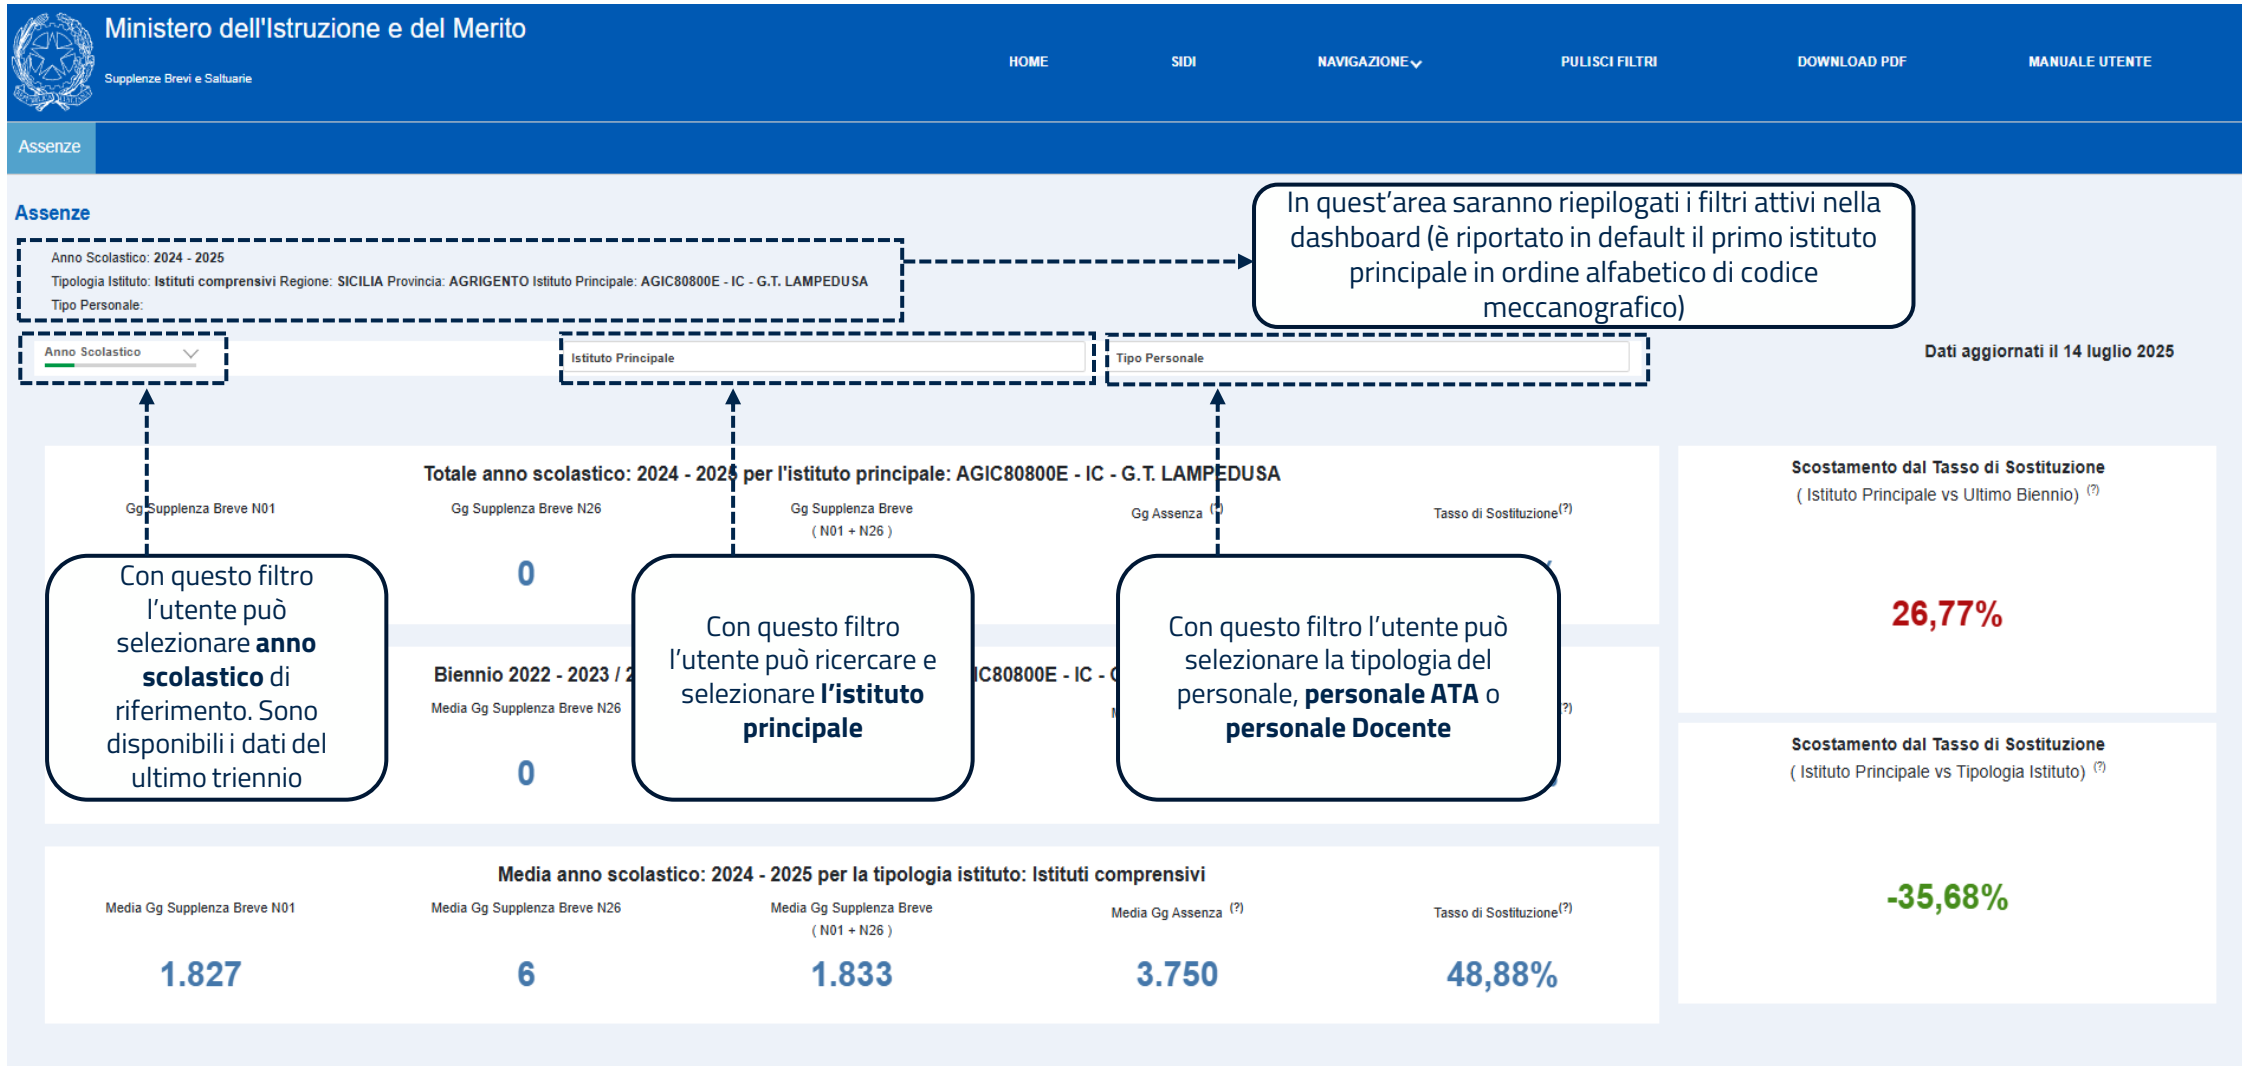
Ministero dell'Istruzione e del Merito
Supplenze Brevi e Saltuarie

HOME SIDI NAVIGAZIONE PULISCI FILTRI DOWNLOAD PDF MANUALE UTENTE

Assenze

Assenze

Anno Scolastico: 2024 - 2025
Tipologia Istituto: Istituti comprensivi Regione: SICILIA Provincia: AGRIGENTO Istituto Principale: AGIC80800E - IC - G.T. LAMPEDUSA
Tipo Personale:

In quest'area saranno riepilogati i filtri attivi nella dashboard (è riportato in default il primo istituto principale in ordine alfabetico di codice meccanografico)

Anno Scolastico
Istituto Principale
Tipo Personale

Dati aggiornati il 14 luglio 2025

Totale anno scolastico: 2024 - 2025 per l'istituto principale: AGIC80800E - IC - G.T. LAMPEDUSA

Gg Supplenza Breve N01
Gg Supplenza Breve N26
Gg Supplenza Breve ( N01 + N26 )
Gg Assenza $^{(?)}$
Tasso di Sostituzione$^{(?)}$

0

Con questo filtro l'utente può selezionare **anno scolastico** di riferimento. Sono disponibili i dati del ultimo triennio

Con questo filtro l'utente può ricercare e selezionare **l'istituto principale**

Con questo filtro l'utente può selezionare la tipologia del personale, **personale ATA** o **personale Docente**

Biennio 2022 - 2023 / 2 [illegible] C80800E - IC - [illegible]
Media Gg Supplenza Breve N26

0

Scostamento dal Tasso di Sostituzione
( Istituto Principale vs Ultimo Biennio) $^{(?)}$

26,77%

Scostamento dal Tasso di Sostituzione
( Istituto Principale vs Tipologia Istituto) $^{(?)}$

-35,68%

Media anno scolastico: 2024 - 2025 per la tipologia istituto: Istituti comprensivi

| Media Gg Supplenza Breve N01 | Media Gg Supplenza Breve N26 | Media Gg Supplenza Breve ( N01 + N26 ) | Media Gg Assenza $^{(?)}$ | Tasso di Sostituzione$^{(?)}$ |
|---|---|---|---|---|
| 1.827 | 6 | 1.833 | 3.750 | 48,88% |